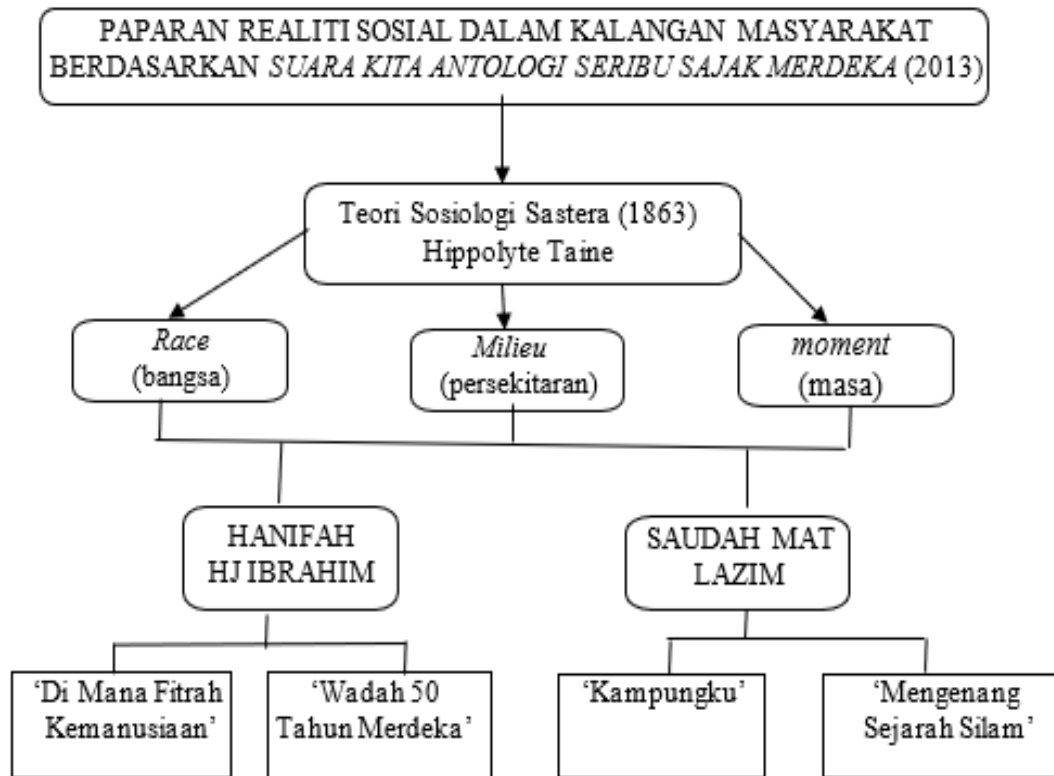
PAPARAN REALITI SOSIAL DALAM KALANGAN MASYARAKAT BERDASARKAN *SUARA KITA ANTOLOGI SERIBU SAJAK MERDEKA* (2013)

Teori Sosiologi Sastera (1863)
Hippolyte Taine

*Race*
(bangsa)

*Milieu*
(persekitaran)

*moment*
(masa)

HANIFAH HJ IBRAHIM

SAUDAH MAT LAZIM

'Di Mana Fitrah Kemanusiaan'

'Wadah 50 Tahun Merdeka'

'Kampungku'

'Mengenang Sejarah Silam'